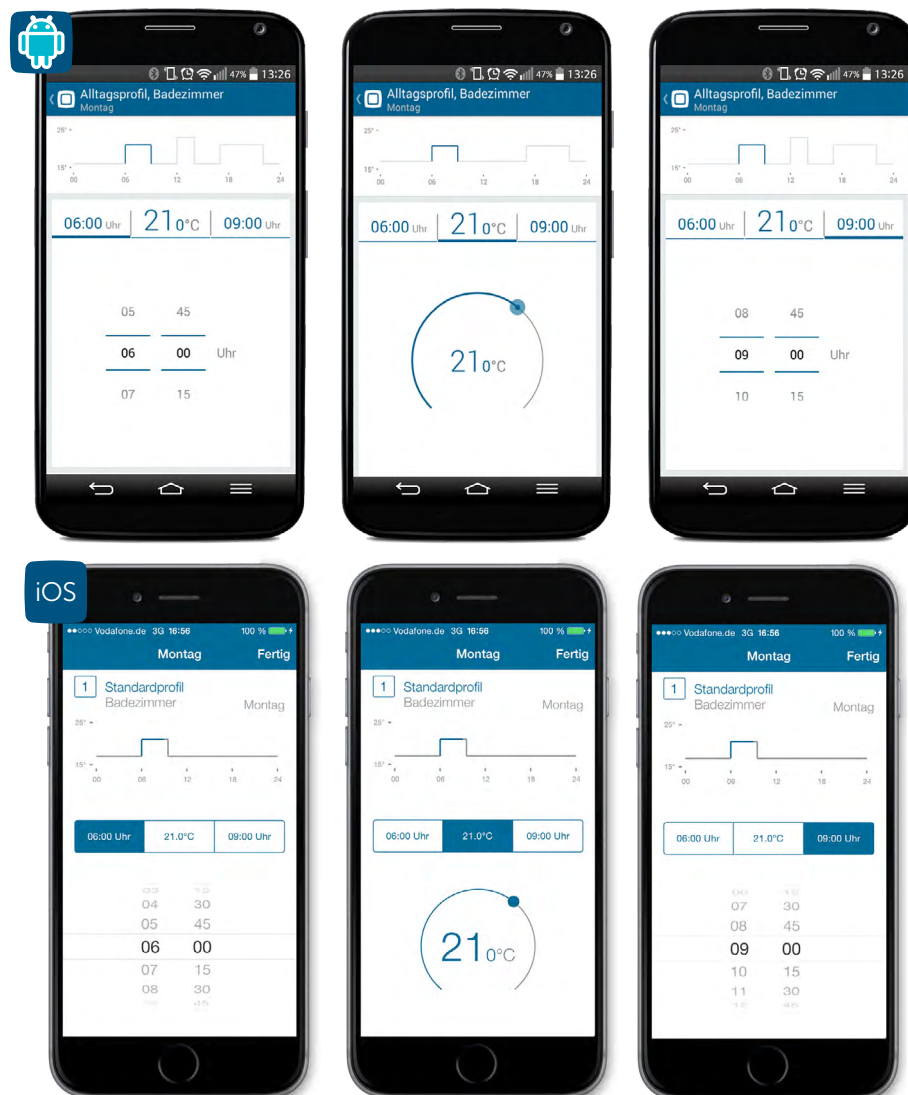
47% 13:26

Alltagsprofil, Badezimmer
Montag

25°
15°
00 06 12 18 24

06:00 Uhr | 21 0°C | 09:00 Uhr

05 45
06 00 Uhr
07 15

47% 13:26

Alltagsprofil, Badezimmer
Montag

25°
15°
00 06 12 18 24

06:00 Uhr | 21 0°C | 09:00 Uhr

21 0°C

47% 13:26

Alltagsprofil, Badezimmer
Montag

25°
15°
00 06 12 18 24

06:00 Uhr | 21 0°C | 09:00 Uhr

08 45
09 00 Uhr
10 15

iOS

●●○○○ Vodafone.de 3G 16:56 100 %

Montag Fertig

1 Standardprofil
Badezimmer Montag

25°
15°
00 06 12 18 24

06:00 Uhr | 21.0°C | 09:00 Uhr

04 30
05 45
06 00
07 15
08 30

●●○○○ Vodafone.de 3G 16:56 100 %

Montag Fertig

1 Standardprofil
Badezimmer Montag

25°
15°
00 06 12 18 24

06:00 Uhr | 21.0°C | 09:00 Uhr

21 0°C

●●○○○ Vodafone.de 3G 16:56 100 %

Montag Fertig

1 Standardprofil
Badezimmer Montag

25°
15°
00 06 12 18 24

06:00 Uhr | 21.0°C | 09:00 Uhr

07 30
08 45
09 00
10 15
11 30